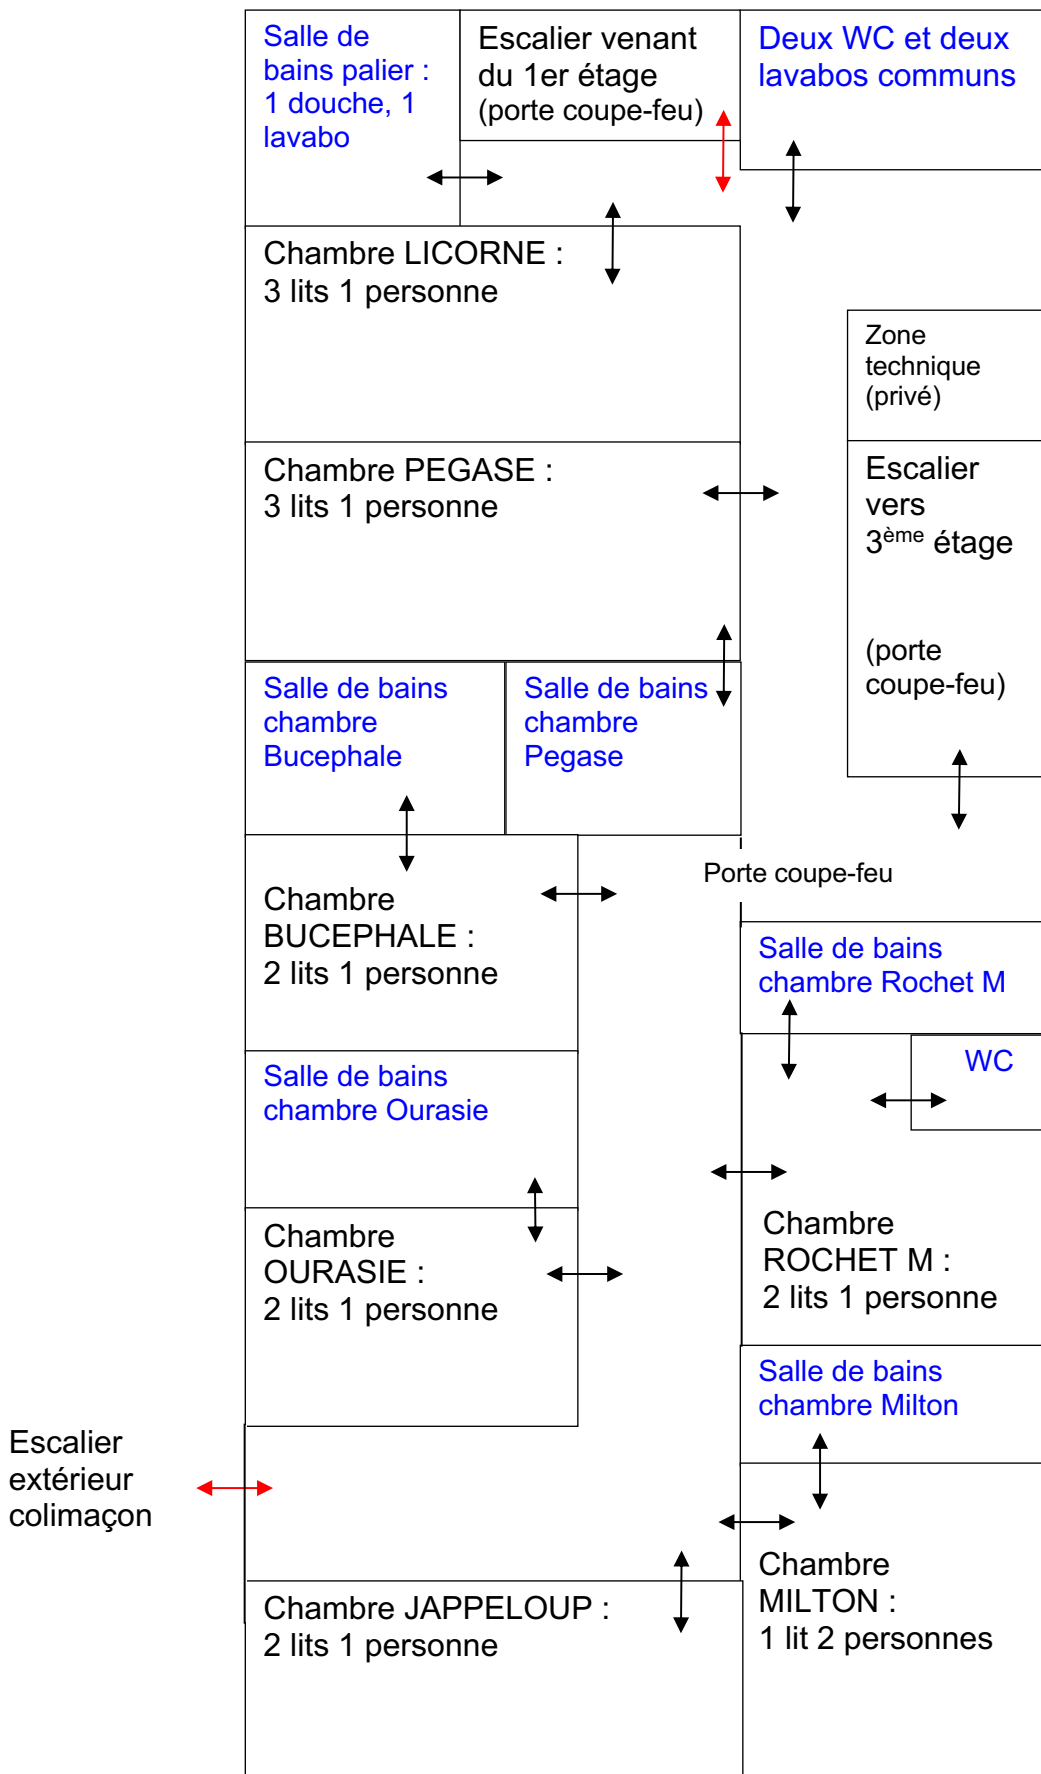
Salle de bains palier : 1 douche, 1 lavabo

Escalier venant du 1er étage (porte coupe-feu)

Deux WC et deux lavabos communs

Chambre LICORNE : 3 lits 1 personne

Zone technique (privé)

Chambre PEGASE : 3 lits 1 personne

Escalier vers $3^{ème}$ étage

(porte coupe-feu)

Salle de bains chambre Bucephale

Salle de bains chambre Pegase

Porte coupe-feu

Chambre BUCEPHALE : 2 lits 1 personne

Salle de bains chambre Rochet M

WC

Salle de bains chambre Ourasie

Chambre ROCHET M : 2 lits 1 personne

Chambre OURASIE : 2 lits 1 personne

Salle de bains chambre Milton

Escalier extérieur colimaçon

Chambre MILTON : 1 lit 2 personnes

Chambre JAPPELOUP : 2 lits 1 personne